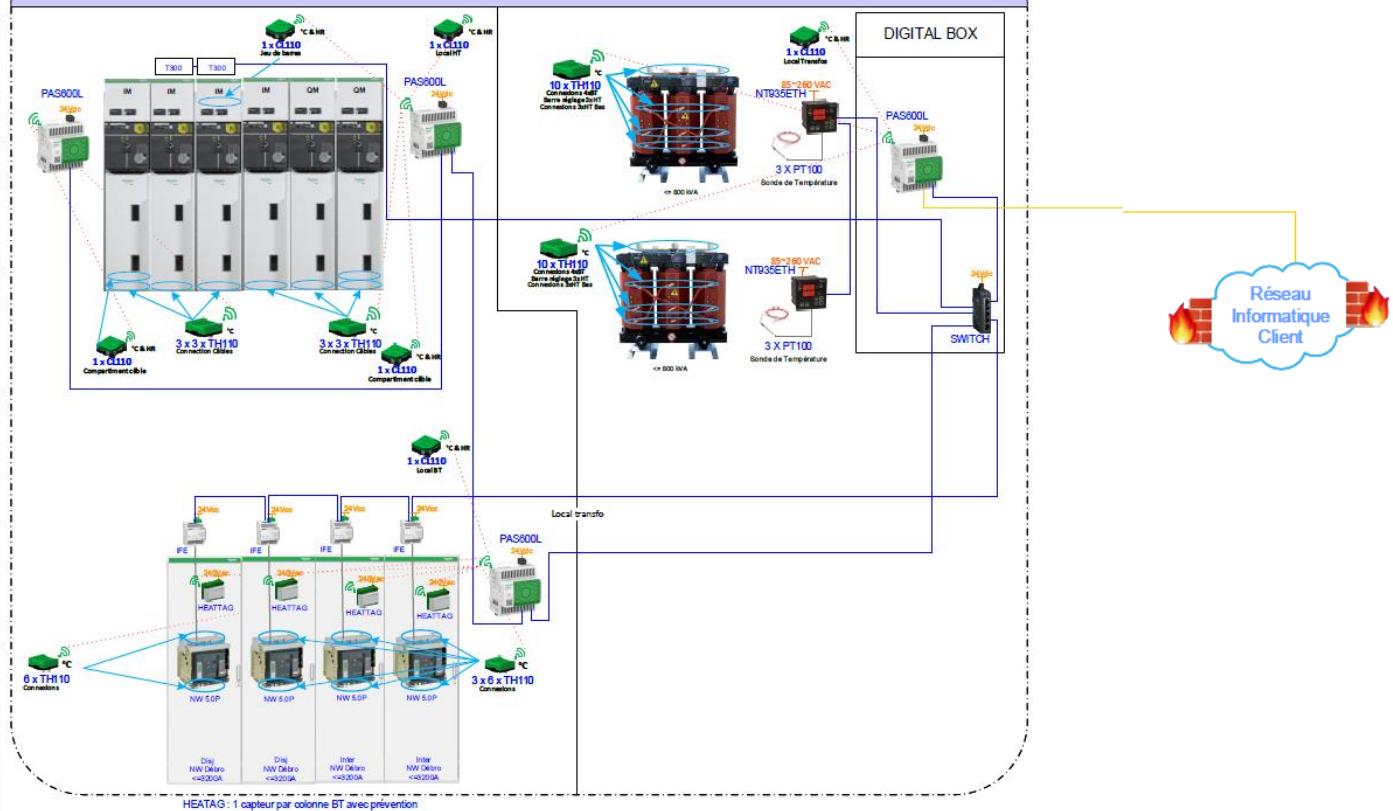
°C & HR
1 x CL110
Jeu de barres

°C & HR
1 x CL110
Local HT

T300
T300

PAS600L
24Vdc

IM IM IM IM QM QM

PAS600L
24Vdc

°C
10 x TH110
Connexions 4xBT
Barre réglage 3xHT
Connexions 3xHT Bas

<= 800 kVA

°C & HR
1 x CL110
Local Transfos

85~260 VAC
NT935ETH

3 X PT100
Sonde de Température

DIGITAL BOX

PAS600L
24Vdc

°C
10 x TH110
Connexions 4xBT
Barre réglage 3xHT
Connexions 3xHT Bas

85~260 VAC
NT935ETH

3 X PT100
Sonde de Température

<= 800 kVA

24Vdc

SWITCH

Réseau Informatique Client

°C & HR
1 x CL110
Compartiment câble

°C
3 x 3 x TH110
Connection Câbles

°C
3 x 3 x TH110
Connection Câbles

°C & HR
1 x CL110
Compartiment câble

°C & HR
1 x CL110
Local BT

Local transfo

24Vdc 24Vdc 24Vdc 24Vdc
IFE IFE IFE IFE

PAS600L
24Vdc

24Vdc
HEATTAG
24Vdc
HEATTAG
24Vdc
HEATTAG
24Vdc
HEATTAG

°C
6 x TH110
Connexions

NW 50P
NW 50P
NW 50P
NW 50P

°C
3 x 6 x TH110
Connexions

Disj
NW Débro
<=3200A

Disj
NW Débro
<=3200A

Inter
NW Débro
<=3200A

Inter
NW Débro
<=3200A

HEATAG : 1 capteur par colonne BT avec prévention